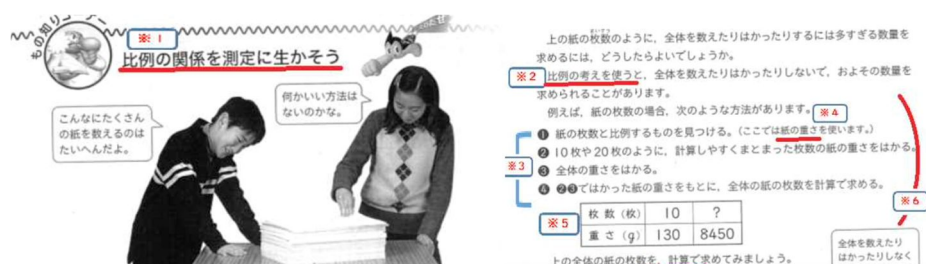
もの知り

※1

比例の関係を測定に生かそう

こんなにたくさんの紙を数えるのはたいへんだよ。

何かいい方法はないのかな。

上の紙の枚数のように，全体を数えたりはかったりするには多すぎる数量を求めるには，どうしたらよいでしょうか。

※2 比例の考えを使うと，全体を数えたりはかったりしないで，およその数量を求められることがあります。

例えば，紙の枚数の場合，次のような方法があります。※4

※3

❶ 紙の枚数と比例するものを見つける。（ここでは紙の重さを使います。）
❷ 10枚や20枚のように，計算しやすくまとまった枚数の紙の重さをはかる。
❸ 全体の重さをはかる。
❹ ❷❸ではかった紙の重さをもとに，全体の紙の枚数を計算で求める。

※5

| 枚数（枚） | 10 | ? |
|---|---|---|
| 重さ（g） | 130 | 8450 |

上の全体の紙の枚数を，計算で求めてみましょう。

※6

全体を数えたりはかったりしなく